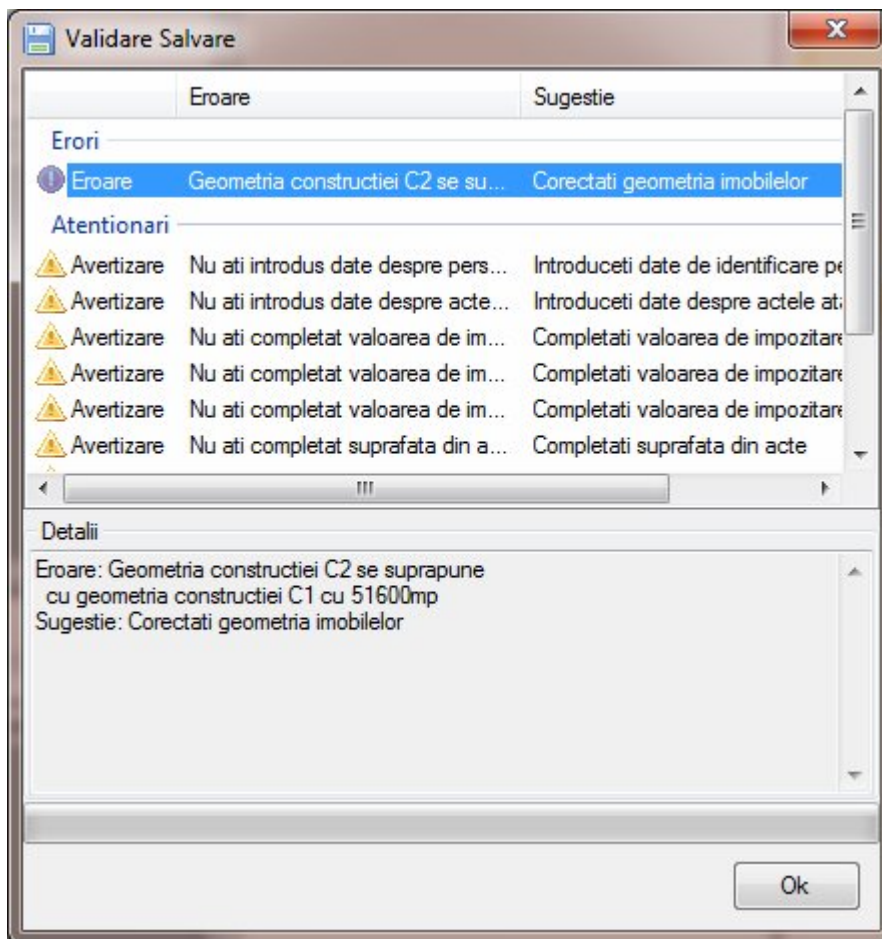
Validare Salvare

| | Eroare | Sugestie |
|---|---|---|
| Erori | | |
| Eroare | Geometria constructiei C2 se su... | Corectati geometria imobilelor |
| Atentionari | | |
| Avertizare | Nu ati introdus date despre pers... | Introduceti date de identificare pe |
| Avertizare | Nu ati introdus date despre acte... | Introduceti date despre actele ata |
| Avertizare | Nu ati completat valoarea de im... | Completati valoarea de impozitare |
| Avertizare | Nu ati completat valoarea de im... | Completati valoarea de impozitare |
| Avertizare | Nu ati completat valoarea de im... | Completati valoarea de impozitare |
| Avertizare | Nu ati completat suprafata din a... | Completati suprafata din acte |

Detalii

Eroare: Geometria constructiei C2 se suprapune cu geometria constructiei C1 cu 51600mp
Sugestie: Corectati geometria imobilelor

Ok